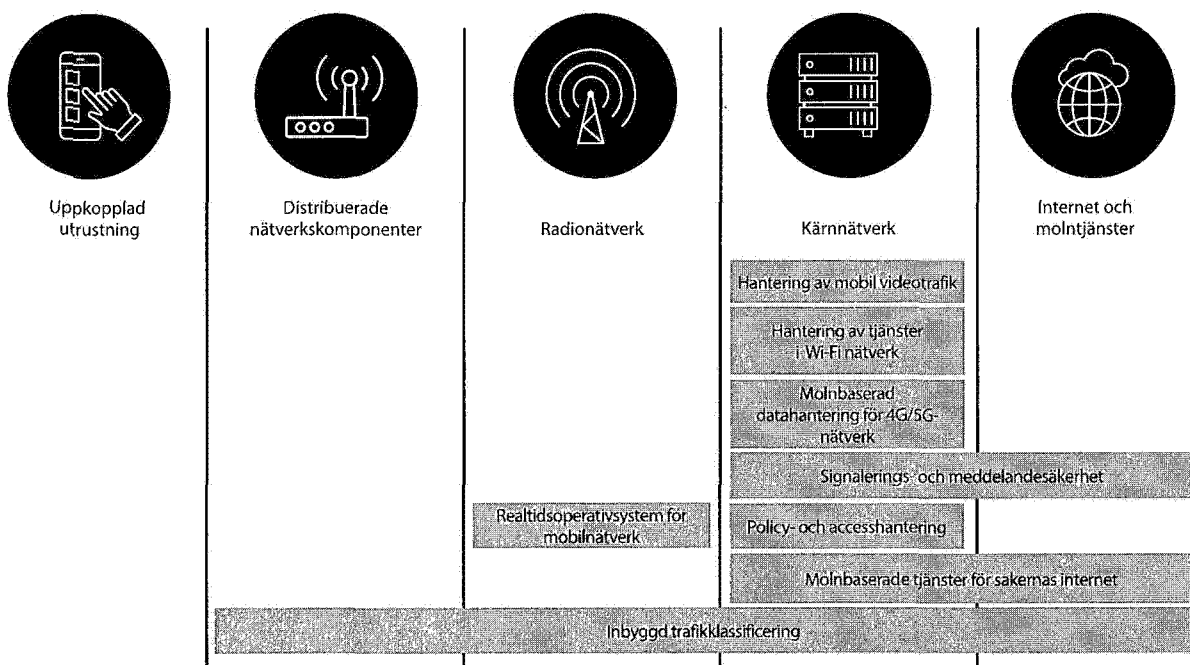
Uppkopplad utrustning

Distribuerade nätverkskomponenter

Radionätverk

Kärnnätverk

Internet och molntjänster

Hantering av mobil videotrafik

Hantering av tjänster i Wi-Fi nätverk

Molnbaserad datahantering för 4G/5G-nätverk

Signalerings- och meddelandesäkerhet

Realtidsoperativsystem för mobilnätverk

Policy- och accesshantering

Molnbaserade tjänster för sakernas internet

Inbyggd trafikklassificering